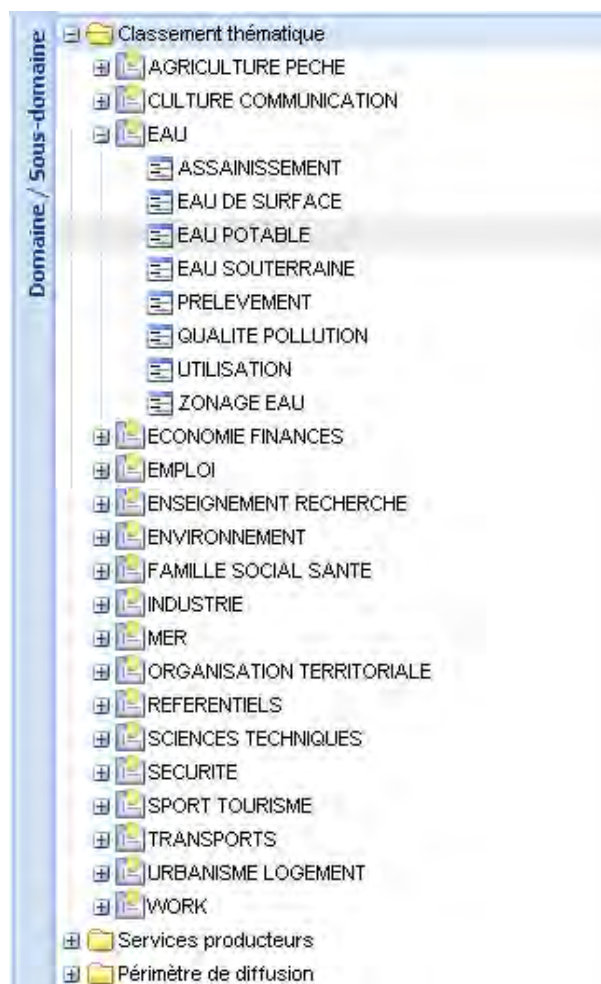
Domaine / Sous-domaine

Classement thématique
AGRICULTURE PECHE
CULTURE COMMUNICATION
EAU
ASSAINISSEMENT
EAU DE SURFACE
EAU POTABLE
EAU SOUTERRAINE
PRELEVEMENT
QUALITE POLLUTION
UTILISATION
ZONAGE EAU
ECONOMIE FINANCES
EMPLOI
ENSEIGNEMENT RECHERCHE
ENVIRONNEMENT
FAMILLE SOCIAL SANTE
INDUSTRIE
MER
ORGANISATION TERRITORIALE
REFERENTIELS
SCIENCES TECHNIQUES
SECURITE
SPORT TOURISME
TRANSPORTS
URBANISME LOGEMENT
WORK
Services producteurs
Périmètre de diffusion